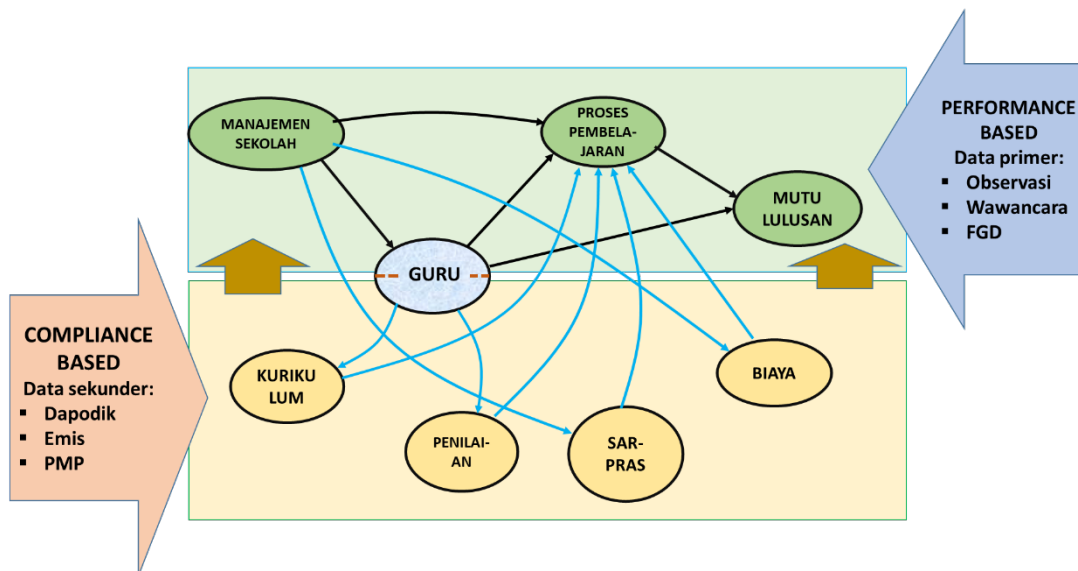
MANAJEMEN SEKOLAH

PROSES PEMBELA-JARAN

MUTU LULUSAN

GURU

PERFORMANCE BASED
Data primer:
- Observasi
- Wawancara
- FGD

COMPLIANCE BASED
Data sekunder:
- Dapodik
- Emis
- PMP

KURIKU LUM

PENILAI-AN

SAR-PRAS

BIAYA